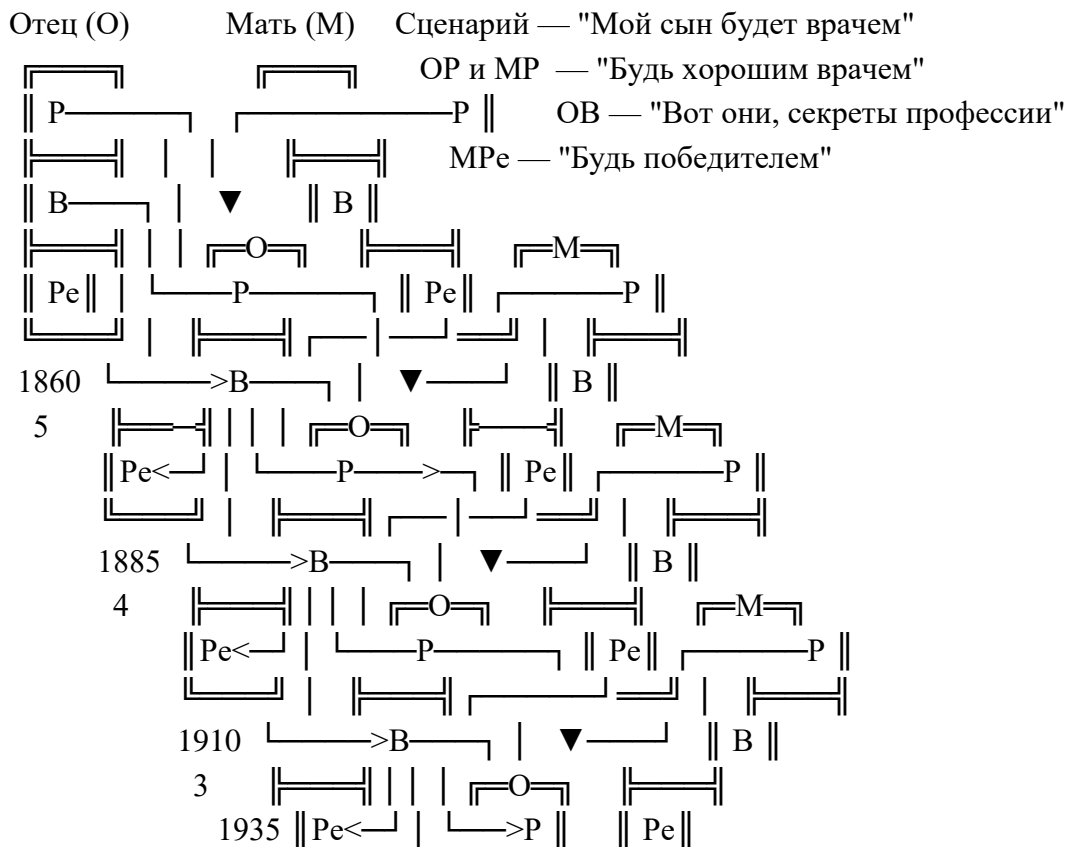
Отец (О) Мать (М) Сценарий — "Мой сын будет врачем"

ОР и МР — "Будь хорошим врачем"

ОВ — "Вот они, секреты профессии"

МРе — "Будь победителем"

Р Р

В В

О М

Ре Р Ре Р

1860 >В В

5 О М

Ре< Р > Ре Р

1885 >В В

4 О М

Ре< Р Ре Р

1910 >В В

3 О

1935 Ре< >Р Ре